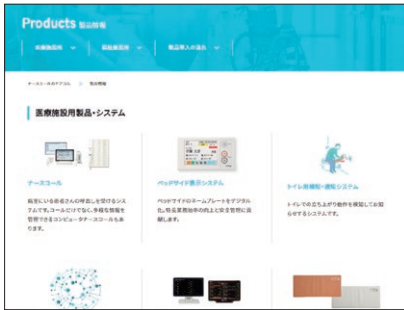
Products 製品情報

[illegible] | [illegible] | 製品導入の流れ

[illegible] > 製品情報

医療施設用製品・システム

ナースコール

入院している患者さんの呼出しを受けるシステムです。コールだけでなく、多様な情報を管理できるコンピュータナースコールもあります。

ベッドサイド表示システム

ベッドサイドのネームプレートをデジタル化。効率的な業務改善の向上と安全管理に貢献します。

トイレ長時間・通報システム

トイレでの立ち上がり動作を検知してお知らせするシステムです。